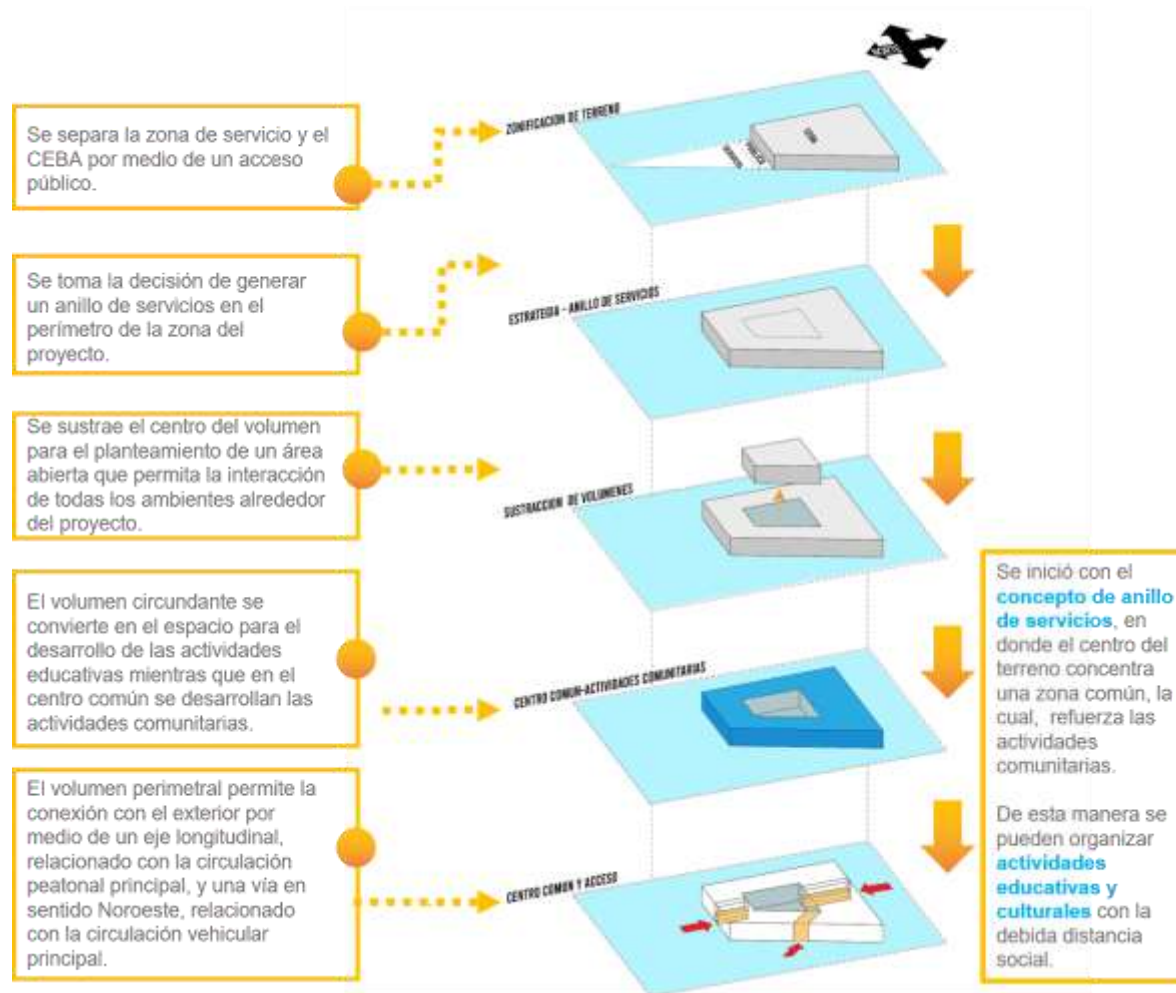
Se separa la zona de servicio y el CEBA por medio de un acceso público.

ZONIFICACION DE TERRENO

Se toma la decisión de generar un anillo de servicios en el perímetro de la zona del proyecto.

ESTRATEGIA - ANILLO DE SERVICIOS

Se sustrae el centro del volumen para el planteamiento de un área abierta que permita la interacción de todas los ambientes alrededor del proyecto.

SUSTRACCION DE VOLUMENES

El volumen circundante se convierte en el espacio para el desarrollo de las actividades educativas mientras que en el centro común se desarrollan las actividades comunitarias.

CENTRO COMÚN-ACTIVIDADES COMUNITARIAS

El volumen perimetral permite la conexión con el exterior por medio de un eje longitudinal, relacionado con la circulación peatonal principal, y una vía en sentido Noroeste, relacionado con la circulación vehicular principal.

CENTRO COMUN Y ACCESO

Se inició con el concepto de anillo de servicios, en donde el centro del terreno concentra una zona común, la cual, refuerza las actividades comunitarias.

De esta manera se pueden organizar actividades educativas y culturales con la debida distancia social.